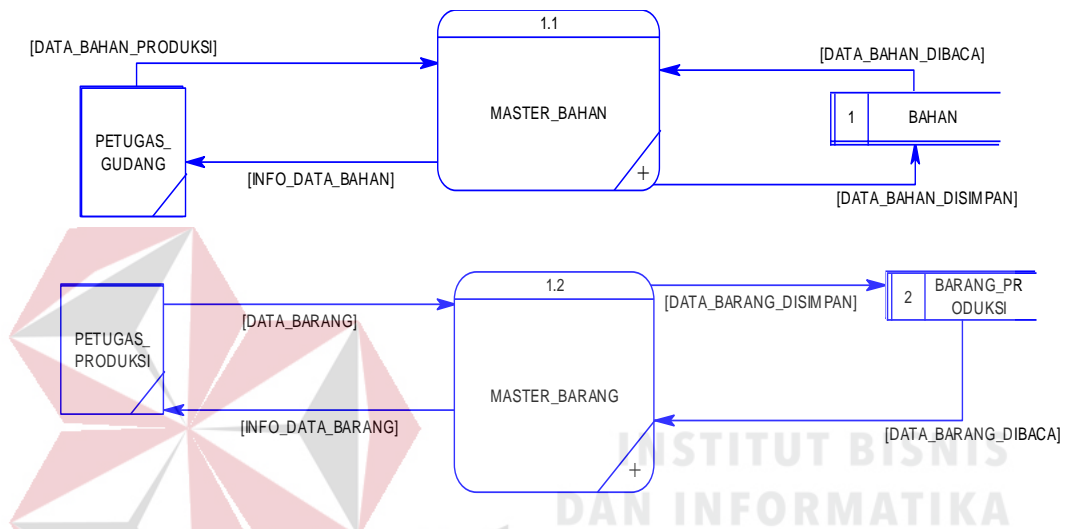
[DATA_BAHAN_PRODUKSI]

1.1

MASTER_BAHAN

+

[DATA_BAHAN_DIBACA]

1 BAHAN

PETUGAS_ GUDANG

[INFO_DATA_BAHAN]

[DATA_BAHAN_DISIMPAN]

1.2

[DATA_BARANG_DISIMPAN]

2 BARANG_PRODUKSI

PETUGAS_ PRODUKSI

[DATA_BARANG]

MASTER_BARANG

+

[INFO_DATA_BARANG]

[DATA_BARANG_DIBACA]

INSTITUT BISNIS
DAN INFORMATIKA